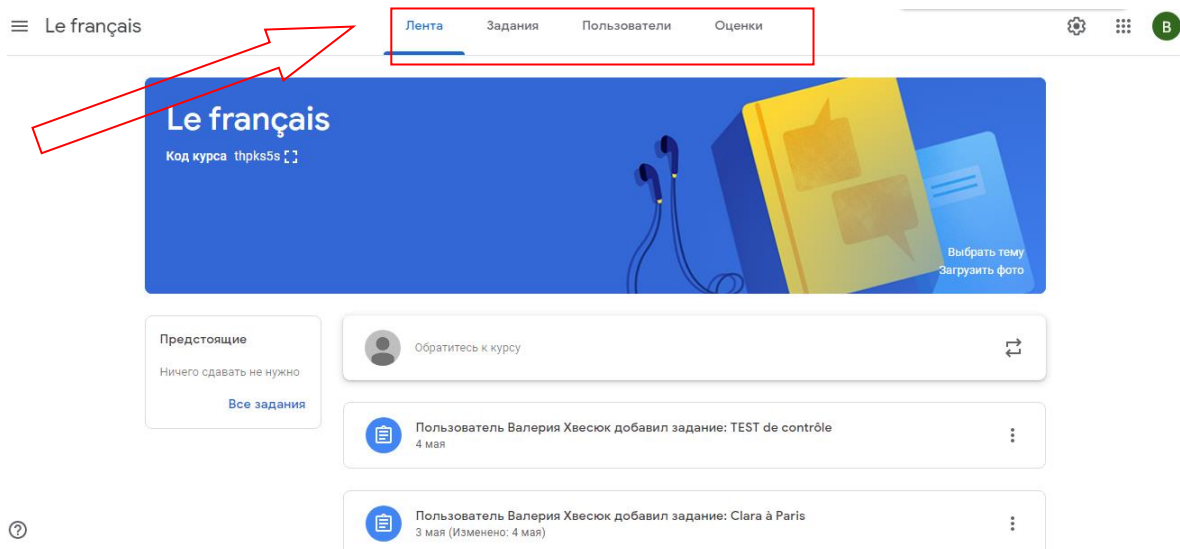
Le français

Лента Задания Пользователи Оценки

B

Le français

Код курса thpks5s

Выбрать тему
Загрузить фото

Предстоящие

Ничего сдавать не нужно

Все задания

Обратитесь к курсу

Пользователь Валерия Хвесюк добавил задание: TEST de contrôle
4 мая

Пользователь Валерия Хвесюк добавил задание: Clara à Paris
3 мая (Изменено: 4 мая)

?